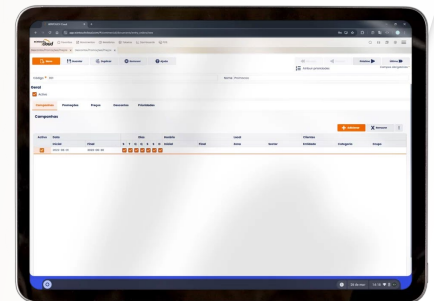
Novo
Salvar
Pesquisar
Anterior
Próximo
Último
Código * 29
Nome Promoções
Geral
Ativo
Campanhas
Formações
Preços
Descontos
Prioridades
Campanhas
Adicionar
Remover
Ativos
Data
Inicial
Final
Dias
S
T
Q
Q
S
S
D
Horário
Inicial
Final
Local
Zona
Sector
Clientes
Entidade
Categoria
Grupo
2022-06-01
2022-06-30